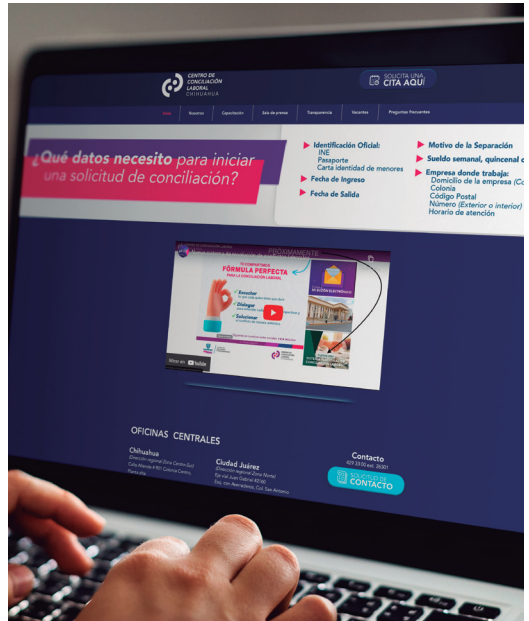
CENTRO DE CONCILIACIÓN LABORAL CHIHUAHUA

SOLICITA UNA CITA AQUÍ

Inicio Nosotros Capacitación Sala de prensa Transparencia Vacantes Preguntas Frecuentes

¿Qué datos necesito para iniciar una solicitud de conciliación?

Identificación Oficial:
INE
Pasaporte
Carta identidad de menores

Fecha de Ingreso

Fecha de Salida

Motivo de la Separación

Sueldo semanal, quincenal o

Empresa donde trabaja:
Domicilio de la empresa (Co
Colonia
Código Postal
Número (Exterior o interior)
Horario de atención

PRÓXIMAMENTE

FÓRMULA PERFECTA

Escuchar
Dialogar
Solucionar

Watch on YouTube

OFICINAS CENTRALES

Chihuahua

Ciudad Juárez

Contacto

SOLICITUD DE CONTACTO